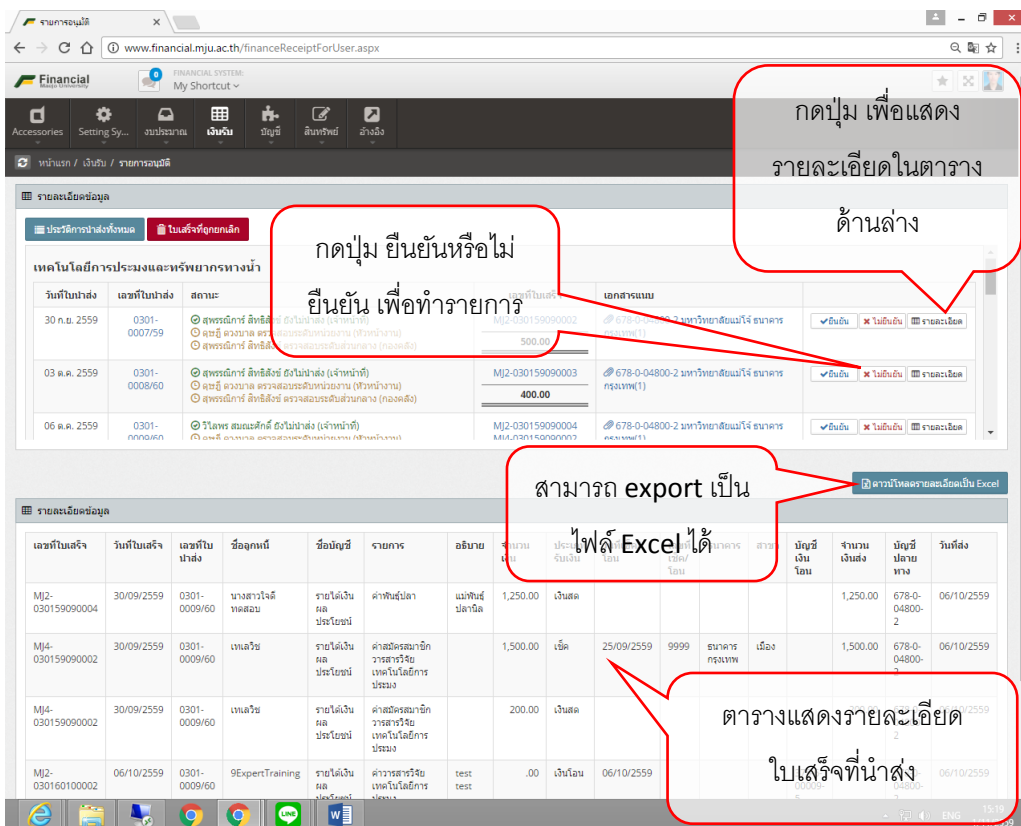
รายการอนุมัติ

www.financial.mju.ac.th/financeReceiptForUser.aspx

Financial Maejo University

FINANCIAL SYSTEM:
My Shortcut

Accessories | Setting Sy... | งบประมาณ | เงินรับ | บัญชี | สินทรัพย์ | อ้างอิง

หน้าแรก / เงินรับ / รายการอนุมัติ

รายละเอียดข้อมูล

ประวัติการนำส่งทั้งหมด | ใบเสร็จที่ถูกยกเลิก

เทคโนโลยีการประมงและทรัพยากรทางน้ำ

| วันที่ในนำส่ง | เลขที่ใบนำส่ง | สถานะ | เลขที่ใบเสร็จ | เอกสารแนบ | |
|---|---|---|---|---|---|
| 30 ก.ย. 2559 | 0301-0007/59 | สุพรรณิการ์ สิทธิสังข์ ยังไม่นำส่ง (เจ้าหน้าที่) ดุษฎี ดวงมาล ตรวจสอบระดับหน่วยงาน (หัวหน้างาน) สุพรรณิการ์ สิทธิสังข์ ตรวจสอบระดับส่วนกลาง (กองคลัง) | MJ2-030159090002 500.00 | 678-0-04800-2 มหาวิทยาลัยแม่โจ้ ธนาคารกรุงเทพ(1) | ยืนยัน ไม่ยืนยัน รายละเอียด |
| 03 ต.ค. 2559 | 0301-0008/60 | สุพรรณิการ์ สิทธิสังข์ ยังไม่นำส่ง (เจ้าหน้าที่) ดุษฎี ดวงมาล ตรวจสอบระดับหน่วยงาน (หัวหน้างาน) สุพรรณิการ์ สิทธิสังข์ ตรวจสอบระดับส่วนกลาง (กองคลัง) | MJ2-030159090003 400.00 | 678-0-04800-2 มหาวิทยาลัยแม่โจ้ ธนาคารกรุงเทพ(1) | ยืนยัน ไม่ยืนยัน รายละเอียด |
| 06 ต.ค. 2559 | 0301-0009/60 | วิไลพร สมณะศักดิ์ ยังไม่นำส่ง (เจ้าหน้าที่) ดุษฎี ดวงมาล ตรวจสอบระดับหน่วยงาน (หัวหน้างาน) | MJ2-030159090004 MJ4-030159090002 | 678-0-04800-2 มหาวิทยาลัยแม่โจ้ ธนาคารกรุงเทพ(1) | ยืนยัน ไม่ยืนยัน รายละเอียด |

กดปุ่ม ยืนยันหรือไม่ยืนยัน เพื่อทำรายการ

กดปุ่ม เพื่อแสดงรายละเอียดในตารางด้านล่าง

ดาวน์โหลดรายละเอียดเป็น Excel

สามารถ export เป็นไฟล์ Excel ได้

รายละเอียดข้อมูล

| เลขที่ใบเสร็จ | วันที่ใบเสร็จ | เลขที่ใบนำส่ง | ชื่อลูกหนี้ | ชื่อบัญชี | รายการ | อธิบาย | จำนวนเงิน | ประเภทรับเงิน | โอน | เช็ค/โอน | ธนาคาร | สาขา | บัญชีเงินโอน | จำนวนเงินส่ง | บัญชีปลายทาง | วันที่ส่ง |
|---|---|---|---|---|---|---|---|---|---|---|---|---|---|---|---|---|
| MJ2-030159090004 | 30/09/2559 | 0301-0009/60 | นางสาวใจดี ทดสอบ | รายได้เงินผลประโยชน์ | ค่าพันธุ์ปลา | แม่พันธุ์ปลานิล | 1,250.00 | เงินสด | | | | | | 1,250.00 | 678-0-04800-2 | 06/10/2559 |
| MJ4-030159090002 | 30/09/2559 | 0301-0009/60 | เทเลวิช | รายได้เงินผลประโยชน์ | ค่าสมัครสมาชิกวารสารวิจัยเทคโนโลยีการประมง | | 1,500.00 | เช็ค | 25/09/2559 | 9999 | ธนาคารกรุงเทพ | เมือง | | 1,500.00 | 678-0-04800-2 | 06/10/2559 |
| MJ4-030159090002 | 30/09/2559 | 0301-0009/60 | เทเลวิช | รายได้เงินผลประโยชน์ | ค่าสมัครสมาชิกวารสารวิจัยเทคโนโลยีการประมง | | 200.00 | เงินสด | | | | | | | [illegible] | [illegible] |
| MJ2-030160100002 | 06/10/2559 | 0301-0009/60 | 9ExpertTraining | รายได้เงินผลประโยชน์ | ค่าวารสารวิจัยเทคโนโลยีการประมง | test test | .00 | เงินโอน | 06/10/2559 | | | | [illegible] | | 678-0-04800-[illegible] | 06/10/2559 |

ตารางแสดงรายละเอียดใบเสร็จที่นำส่ง

ENG 15:19